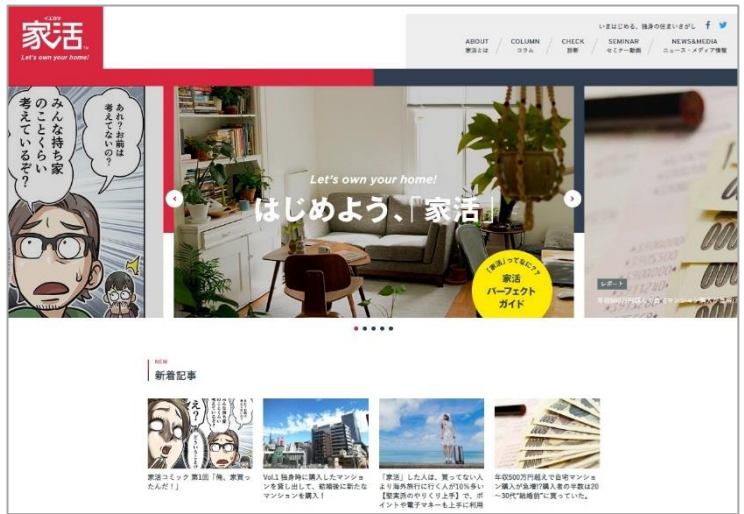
イエカツ
家活
Let's own your home!

いまはじめる、独身の住まいさがし

ABOUT
家活とは

COLUMN
コラム

CHECK
診断

SEMINAR
セミナー動画

NEWS&MEDIA
ニュース・メディア情報

みんな持ち家のことくらい考えているぞ?

あれ?お前は考えてないの?

Let's own your home!
はじめよう、「家活」

「家活」ってなに??
家活
パーフェクト
ガイド

レポート
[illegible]

NEW
新着記事

家活コミック 第1回「俺、家買ったんだ!」

Vol.1 独身時に購入したマンションを賃し出して、結婚後に新たなマンションを購入!

「家活」した人は、買ってない人より海外旅行に行く人が10%多い【堅実派のやりくり上手】で、ポイントや電子マネーも上手に利用

年収500万円超えで自宅マンション購入が急増!?購入者の半数は20～30代"結婚前"に買っていた。